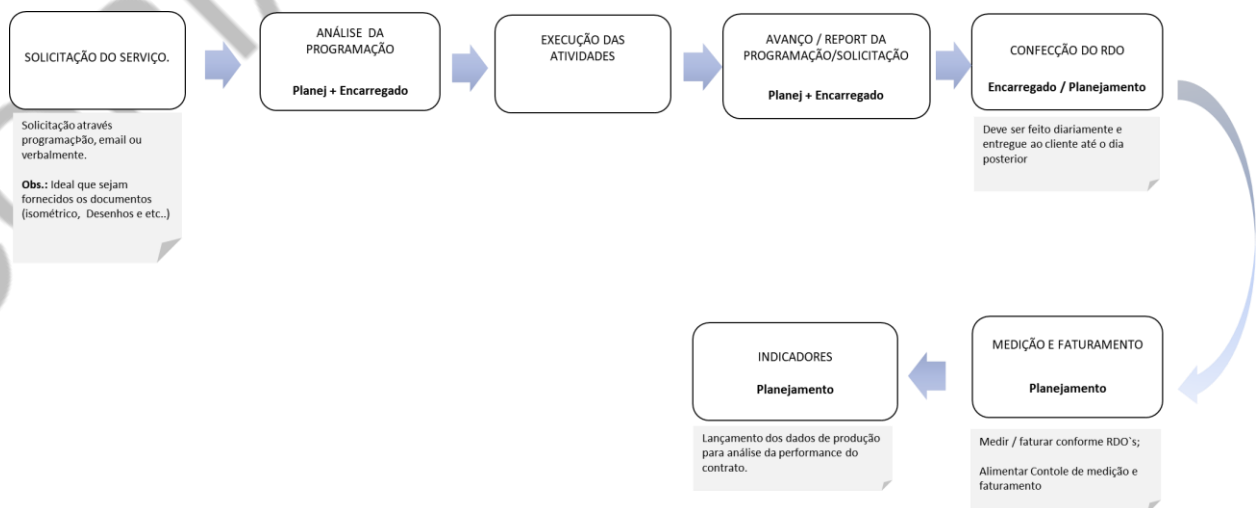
SOLICITAÇÃO DO SERVIÇO.

Solicitação através programaçPão, email ou verbalmente.

**Obs.:** Ideal que sejam fornecidos os documentos (isométrico, Desenhos e etc..)

ANÁLISE DA PROGRAMAÇÃO

**Planej + Encarregado**

EXECUÇÃO DAS ATIVIDADES

AVANÇO / REPORT DA PROGRAMAÇÃO/SOLICITAÇÃO

**Planej + Encarregado**

CONFECÇÃO DO RDO

**Encarregado / Planejamento**

Deve ser feito diariamente e entregue ao cliente até o dia posterior

MEDIÇÃO E FATURAMENTO

**Planejamento**

Medir / faturar conforme RDO`s;

Alimentar Contole de medição e faturamento

INDICADORES

**Planejamento**

Lançamento dos dados de produção para análise da performance do contrato.